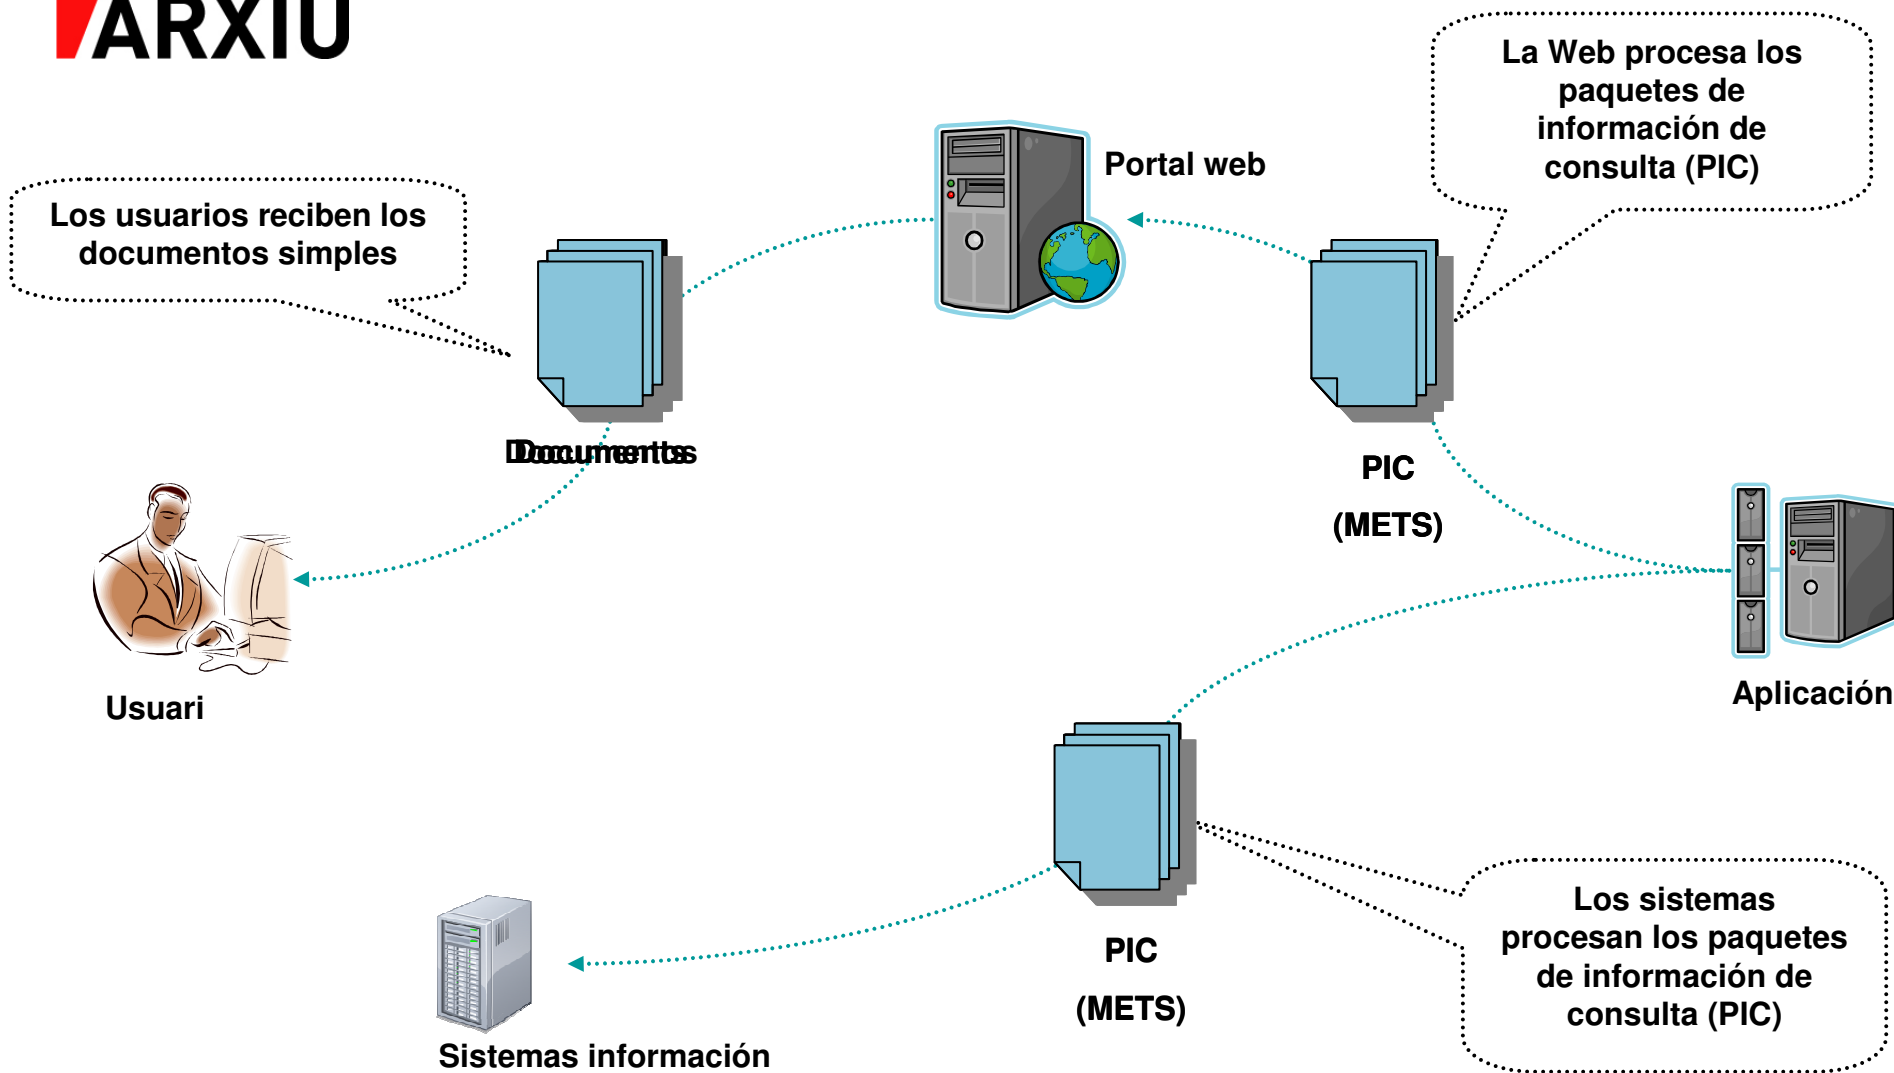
ARXIU

La Web procesa los paquetes de información de consulta (PIC)

Portal web

Los usuarios reciben los documentos simples

Documentos

PIC

(METS)

Usuari

Aplicación

PIC

(METS)

Los sistemas procesan los paquetes de información de consulta (PIC)

Sistemas información